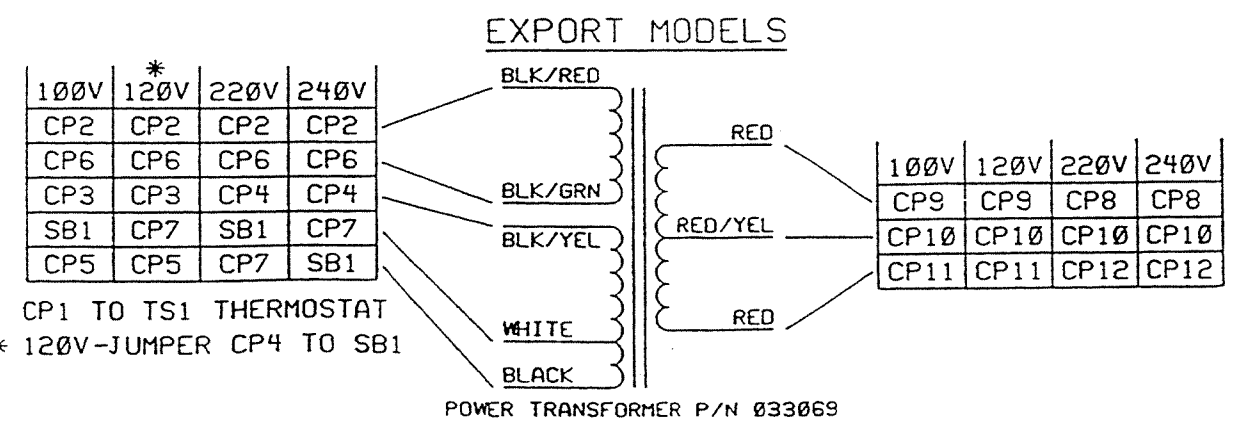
EXPORT MODELS

| 100V | *120V | 220V | 240V |
|---|---|---|---|
| CP2 | CP2 | CP2 | CP2 |
| CP6 | CP6 | CP6 | CP6 |
| CP3 | CP3 | CP4 | CP4 |
| SB1 | CP7 | SB1 | CP7 |
| CP5 | CP5 | CP7 | SB1 |

CP1 TO TS1 THERMOSTAT
* 120V-JUMPER CP4 TO SB1

BLK/RED
BLK/GRN
BLK/YEL
WHITE
BLACK

RED
RED/YEL
RED

POWER TRANSFORMER P/N 033069

| 100V | 120V | 220V | 240V |
|---|---|---|---|
| CP9 | CP9 | CP8 | CP8 |
| CP10 | CP10 | CP10 | CP10 |
| CP11 | CP11 | CP12 | CP12 |